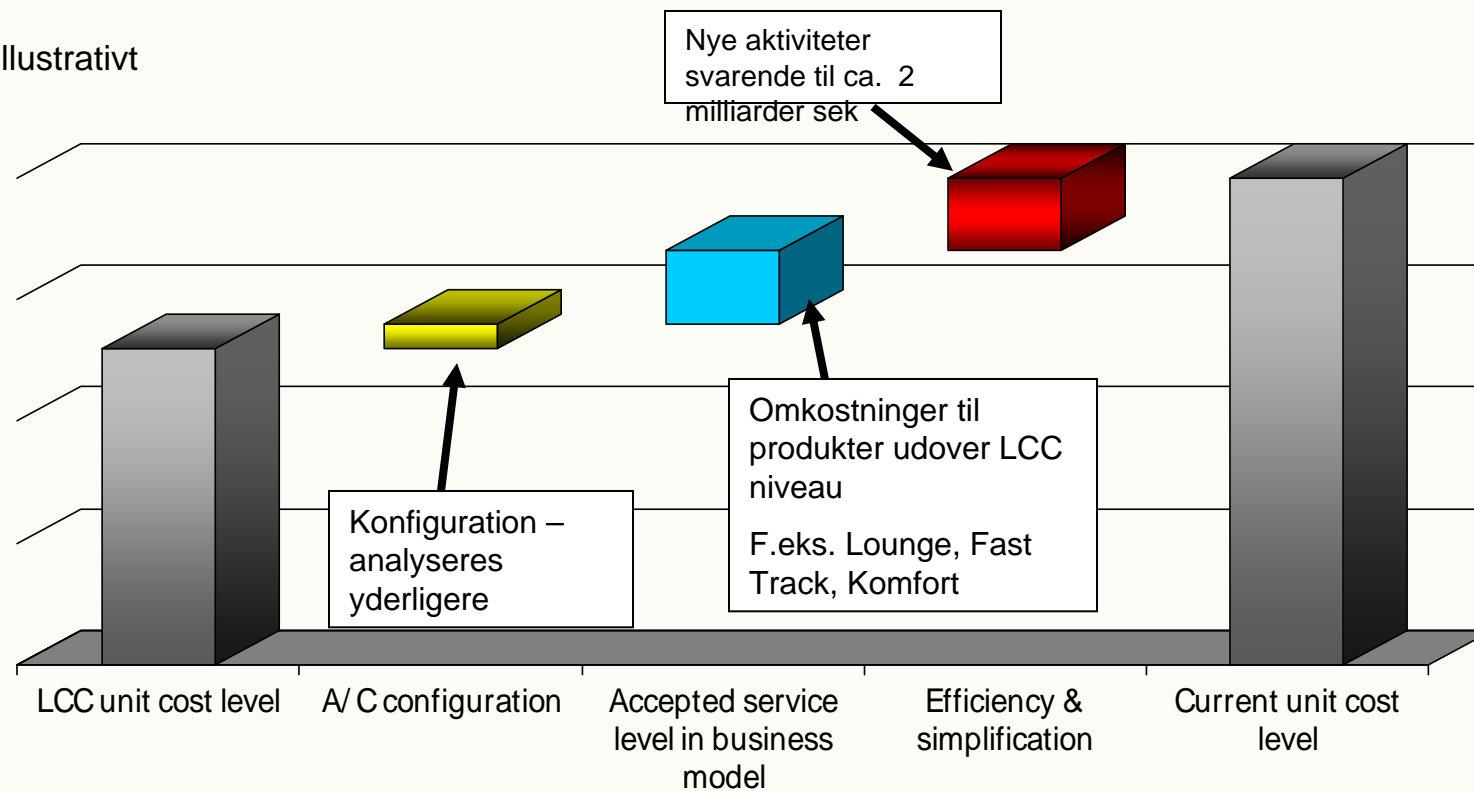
llustrativt

Nye aktiviteter svarende til ca. 2 milliarder sek

Omkostninger til produkter udover LCC niveau

F.eks. Lounge, Fast Track, Komfort

Konfiguration – analyseres yderligere

LCC unit cost level

A/C configuration

Accepted service level in business model

Efficiency & simplification

Current unit cost level